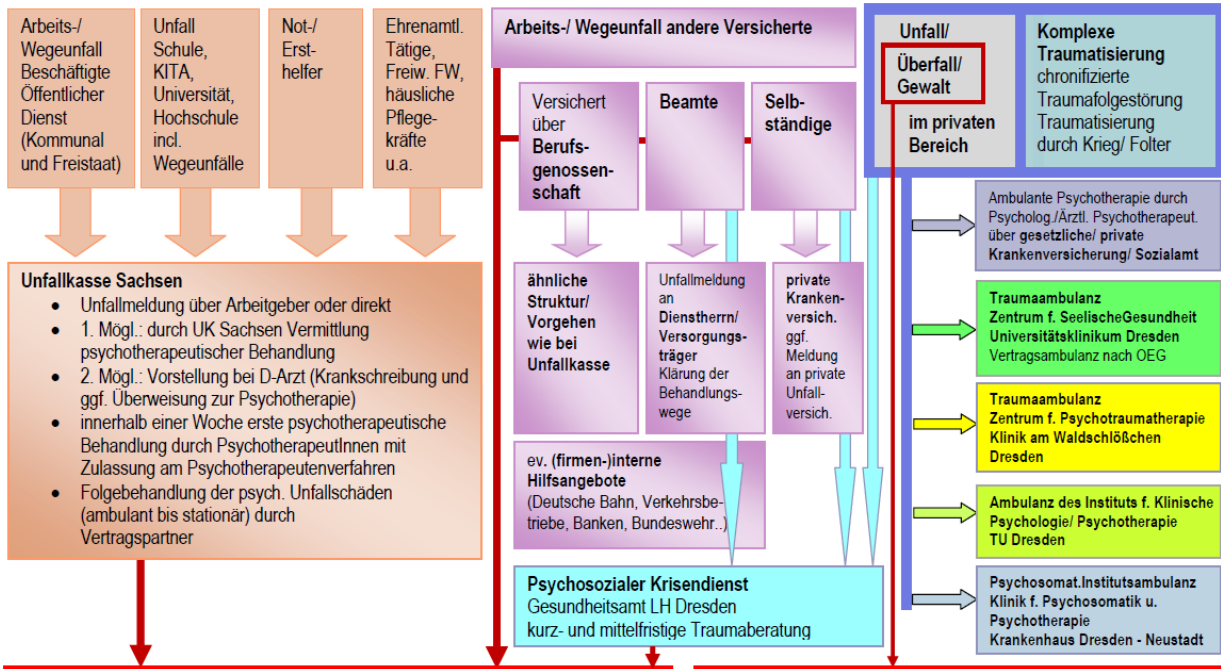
Arbeits-/ Wegeunfall Beschäftigte Öffentlicher Dienst (Kommunal und Freistaat)

Unfall Schule, KITA, Universität, Hochschule incl. Wegeunfälle

Not-/ Erst-helfer

Ehrenamtl. Tätige, Freiw. FW, häusliche Pflegekräfte u.a.

Unfallkasse Sachsen
- Unfallmeldung über Arbeitgeber oder direkt
- 1. Mögl.: durch UK Sachsen Vermittlung psychotherapeutischer Behandlung
- 2. Mögl.: Vorstellung bei D-Arzt (Krankschreibung und ggf. Überweisung zur Psychotherapie)
- innerhalb einer Woche erste psychotherapeutische Behandlung durch PsychotherapeutInnen mit Zulassung am Psychotherapeutenverfahren
- Folgebehandlung der psych. Unfallschäden (ambulant bis stationär) durch Vertragspartner

Arbeits-/ Wegeunfall andere Versicherte

Versichert über Berufsgenossenschaft

Beamte

Selbständige

ähnliche Struktur/ Vorgehen wie bei Unfallkasse

Unfallmeldung an Dienstherrn/ Versorgungsträger Klärung der Behandlungswege

private Krankenversich. ggf. Meldung an private Unfallversich.

ev. (firmen-)interne Hilfsangebote (Deutsche Bahn, Verkehrsbetriebe, Banken, Bundeswehr..)

Psychosozialer Krisendienst
Gesundheitsamt LH Dresden
kurz- und mittelfristige Traumaberatung

Unfall/ Überfall/ Gewalt im privaten Bereich

Komplexe Traumatisierung
chronifizierte Traumafolgestörung Traumatisierung durch Krieg/ Folter

Ambulante Psychotherapie durch Psycholog./Ärztl. Psychotherapeut. über gesetzliche/ private Krankenversicherung/ Sozialamt

Traumaambulanz
Zentrum f. SeelischeGesundheit
Universitätsklinikum Dresden
Vertragsambulanz nach OEG

Traumaambulanz
Zentrum f. Psychotraumatherapie
Klinik am Waldschlößchen
Dresden

Ambulanz des Instituts f. Klinische Psychologie/ Psychotherapie
TU Dresden

Psychosomat.Institutsambulanz
Klinik f. Psychosomatik u. Psychotherapie
Krankenhaus Dresden - Neustadt